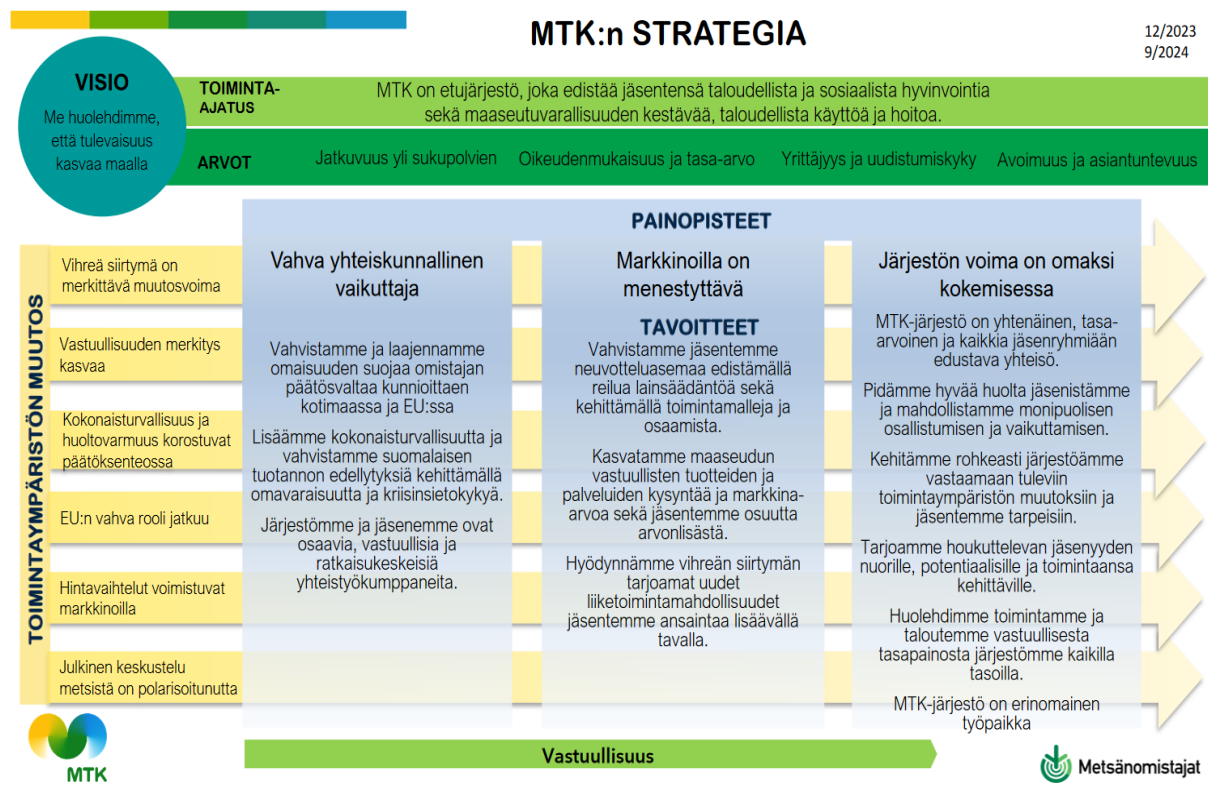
MTK:n STRATEGIA

12/2023
9/2024

VISIO

Me huolehdimme, että tulevaisuus kasvaa maalla

TOIMINTA-AJATUS

MTK on etujärjestö, joka edistää jäsentensä taloudellista ja sosiaalista hyvinvointia sekä maaseutuvarallisuuden kestävää, taloudellista käyttöä ja hoitoa.

ARVOT

Jatkuvuus yli sukupolvien

Oikeudenmukaisuus ja tasa-arvo

Yrittäjyys ja uudistumiskyky

Avoimuus ja asiantuntevuus

TOIMINTAYMPÄRISTÖN MUUTOS

Vihreä siirtymä on merkittävä muutosvoima

Vastuullisuuden merkitys kasvaa

Kokonaisturvallisuus ja huoltovarmuus korostuvat päätöksenteossa

EU:n vahva rooli jatkuu

Hintavaihtelut voimistuvat markkinoilla

Julkinen keskustelu metsistä on polarisoitunutta

PAINOPISTEET

Vahva yhteiskunnallinen vaikuttaja

Vahvistamme ja laajennamme omaisuuden suojaa omistajan päätösvaltaa kunnioittaen kotimaassa ja EU:ssa

Lisäämme kokonaisturvallisuutta ja vahvistamme suomalaisen tuotannon edellytyksiä kehittämällä omavaraisuutta ja kriisinsietokykyä.

Järjestömme ja jäsenemme ovat osaavia, vastuullisia ja ratkaisukeskeisiä yhteistyökumppaneita.

Markkinoilla on menestyttävä

TAVOITTEET

Vahvistamme jäsentemme neuvotteluasemaa edistämällä reilua lainsäädäntöä sekä kehittämällä toimintamalleja ja osaamista.

Kasvatamme maaseudun vastuullisten tuotteiden ja palveluiden kysyntää ja markkina-arvoa sekä jäsentemme osuutta arvonlisästä.

Hyödynnämme vihreän siirtymän tarjoamat uudet liiketoimintamahdollisuudet jäsentemme ansaintaa lisäävällä tavalla.

Järjestön voima on omaksi kokemisessa

MTK-järjestö on yhtenäinen, tasa-arvoinen ja kaikkia jäsenryhmiään edustava yhteisö.

Pidämme hyvää huolta jäsenistämme ja mahdollistamme monipuolisen osallistumisen ja vaikuttamisen.

Kehitämme rohkeasti järjestöämme vastaamaan tuleviin toimintaympäristön muutoksiin ja jäsentemme tarpeisiin.

Tarjoamme houkuttelevan jäsenyyden nuorille, potentiaalisille ja toimintaansa kehittäville.

Huolehdimme toimintamme ja taloutemme vastuullisesta tasapainosta järjestömme kaikilla tasoilla.

MTK-järjestö on erinomainen työpaikka

Vastuullisuus

MTK

Metsänomistajat